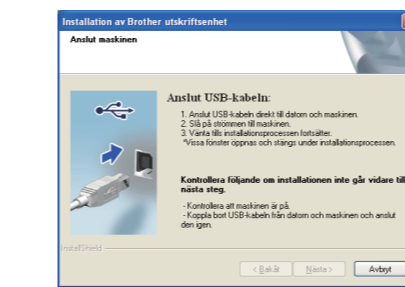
Installation av Brother utskriftsenhet

Anslut maskinen

Anslut USB-kabeln:

1. Anslut USB-kabeln direkt till datorn och maskinen.
2. Slå på strömmen till maskinen.
3. Vänta tills installationsprocessen fortsätter.
*Vissa fönster öppnas och stängs under installationsprocessen.

Kontrollera följande om installationen inte går vidare till nästa steg.

- Kontrollera att maskinen är på.
- Koppla bort USB-kabeln från datorn och maskinen och anslut den igen.

InstallShield

< Bakåt
Nästa >
Avbryt